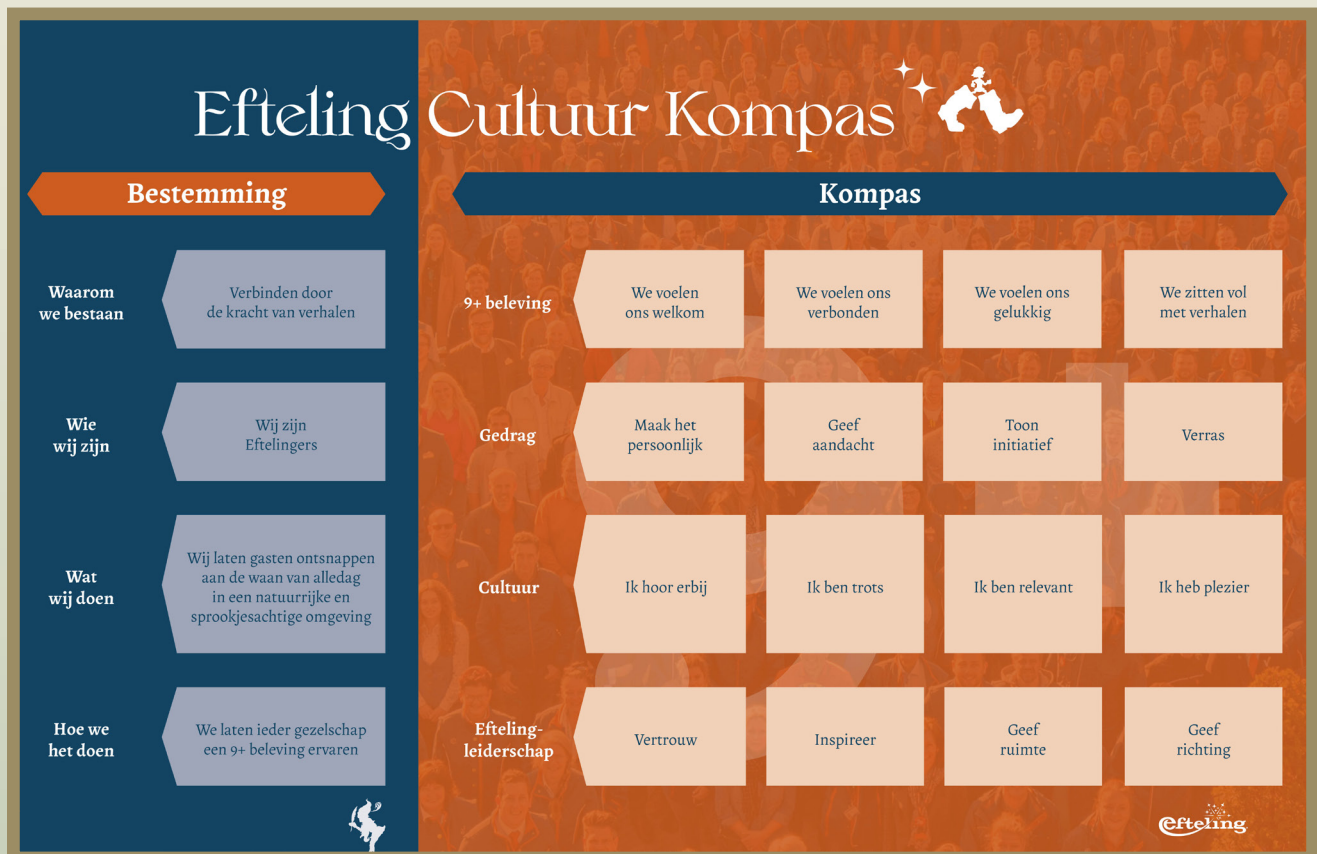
Efteling Cultuur Kompas

Bestemming

Waarom we bestaan
Verbinden door de kracht van verhalen

Wie wij zijn
Wij zijn Eftelingers

Wat wij doen
Wij laten gasten ontsnappen aan de waan van alledag in een natuurrijke en sprookjesachtige omgeving

Hoe we het doen
We laten ieder gezelschap een 9+ beleving ervaren

Kompas

| | | | | |
|---|---|---|---|---|
| 9+ beleving | We voelen ons welkom | We voelen ons verbonden | We voelen ons gelukkig | We zitten vol met verhalen |
| Gedrag | Maak het persoonlijk | Geef aandacht | Toon initiatief | Verras |
| Cultuur | Ik hoor erbij | Ik ben trots | Ik ben relevant | Ik heb plezier |
| Efteling-leiderschap | Vertrouw | Inspireer | Geef ruimte | Geef richting |

Efteling